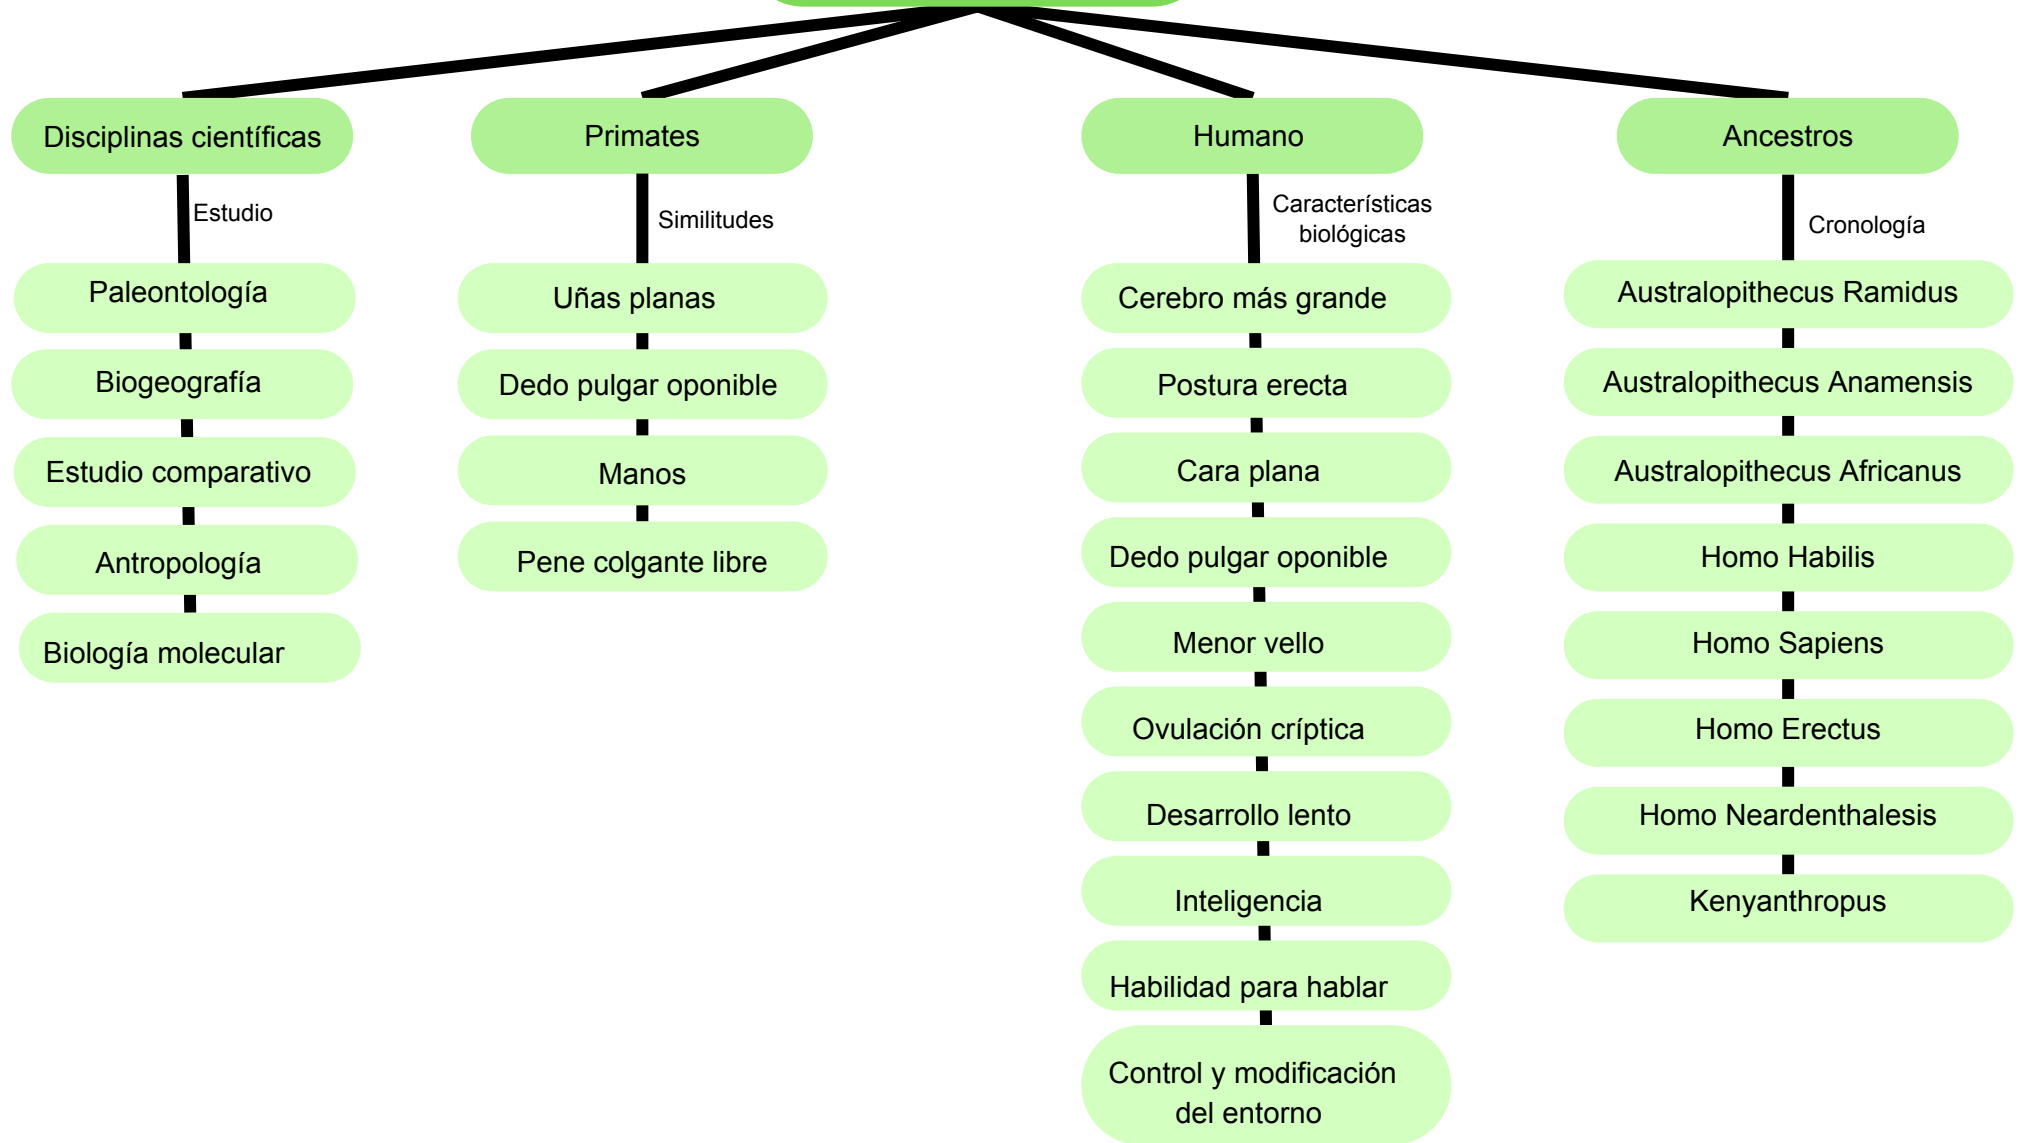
Disciplinas científicas

Estudio

Paleontología

Biogeografía

Estudio comparativo

Antropología

Biología molecular

Primates

Similitudes

Uñas planas

Dedo pulgar oponible

Manos

Pene colgante libre

Humano

Características biológicas

Cerebro más grande

Postura erecta

Cara plana

Dedo pulgar oponible

Menor vello

Ovulación críptica

Desarrollo lento

Inteligencia

Habilidad para hablar

Control y modificación del entorno

Ancestros

Cronología

Australopithecus Ramidus

Australopithecus Anamensis

Australopithecus Africanus

Homo Habilis

Homo Sapiens

Homo Erectus

Homo Neardenthalesis

Kenyanthropus